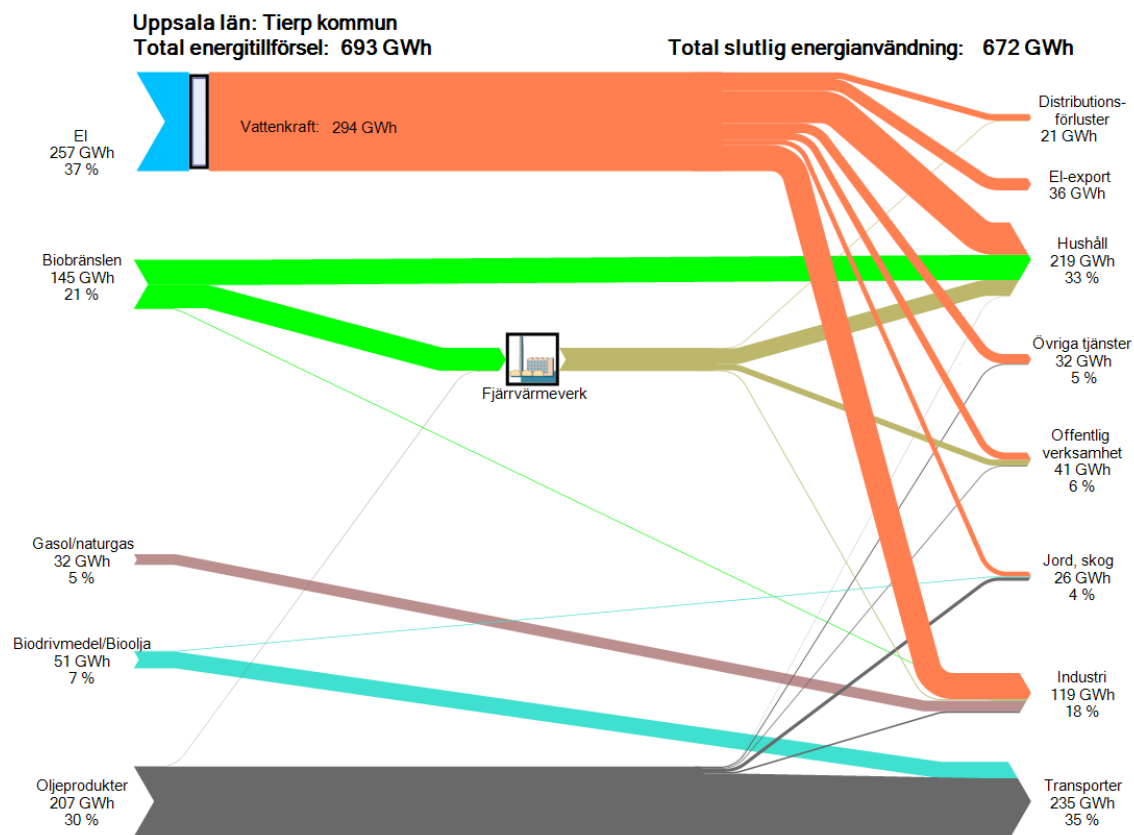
Uppsala län: Tierp kommun
Total energitillförsel: 693 GWh

Total slutlig energianvändning: 672 GWh

El
257 GWh
37 %

Vattenkraft: 294 GWh

Biobränslen
145 GWh
21 %

Fjärrvärmeverk

Gasol/naturgas
32 GWh
5 %

Biodrivmedel/Bioolja
51 GWh
7 %

Oljeprodukter
207 GWh
30 %

Distributionsförluster
21 GWh

El-export
36 GWh

Hushåll
219 GWh
33 %

Övriga tjänster
32 GWh
5 %

Offentlig verksamhet
41 GWh
6 %

Jord, skog
26 GWh
4 %

Industri
119 GWh
18 %

Transporter
235 GWh
35 %